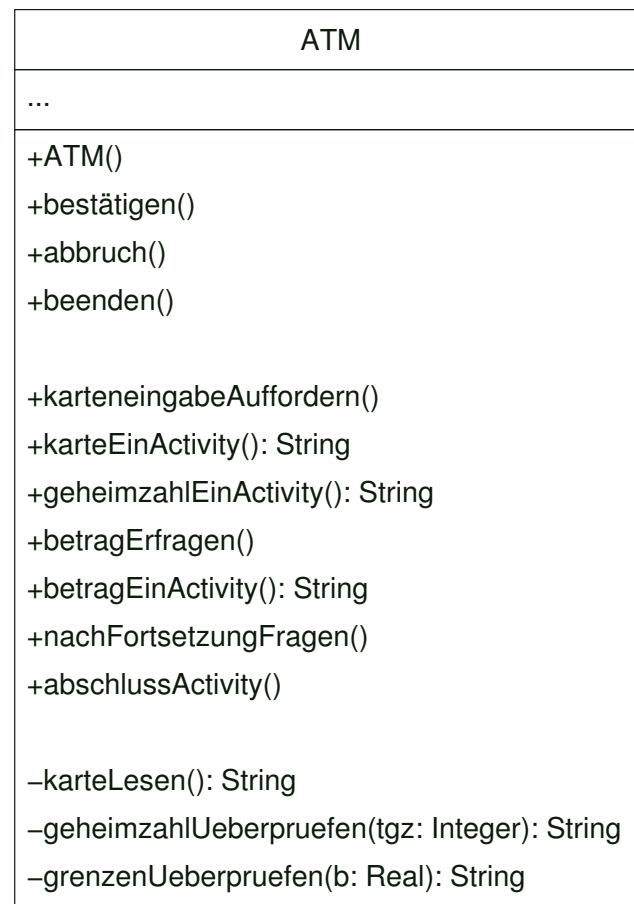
ATM

...

+ATM()
+bestätigen()
+abbruch()
+beenden()

+karteneingabeAuffordern()
+karteEinActivity(): String
+geheimzahlEinActivity(): String
+betragErfragen()
+betragEinActivity(): String
+nachFortsetzungFragen()
+abschlussActivity()

−karteLesen(): String
−geheimzahlUeberpruefen(tgz: Integer): String
−grenzenUeberpruefen(b: Real): String